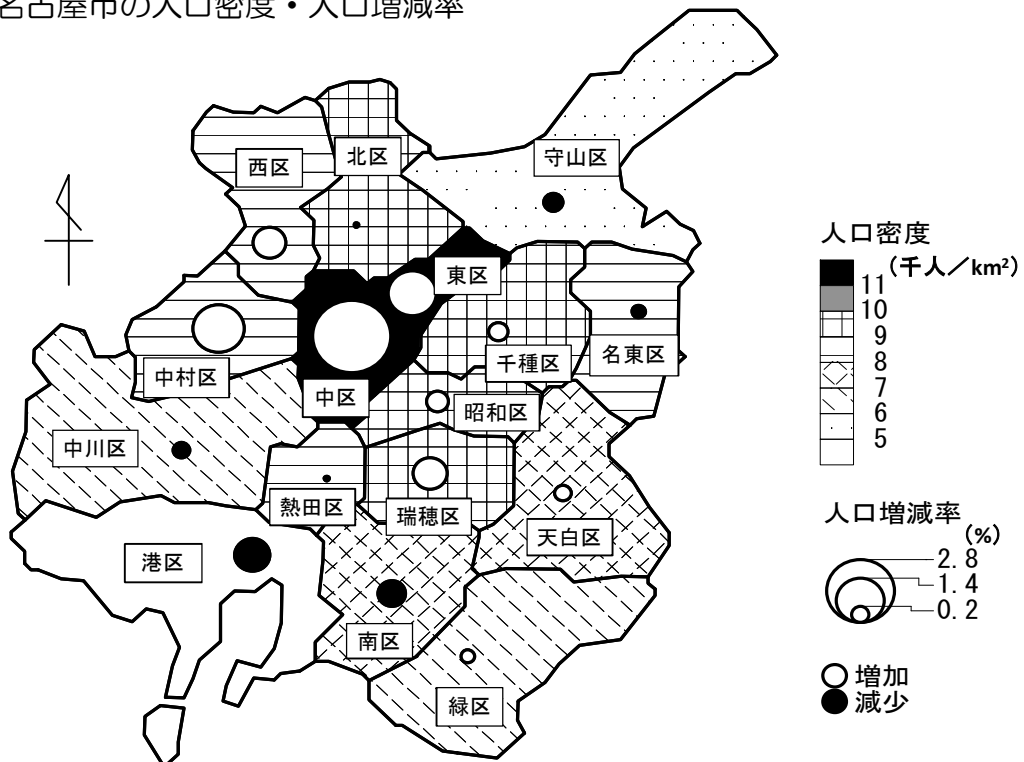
名古屋市の人口密度・人口増減率

西区
北区
守山区
東区
中村区
千種区
名東区
中区
昭和区
中川区
熱田区
瑞穂区
天白区
港区
南区
緑区

人口密度
(千人／km²)
11
10
9
8
7
6
5

人口増減率
(%)
2.8
1.4
0.2

増加
減少